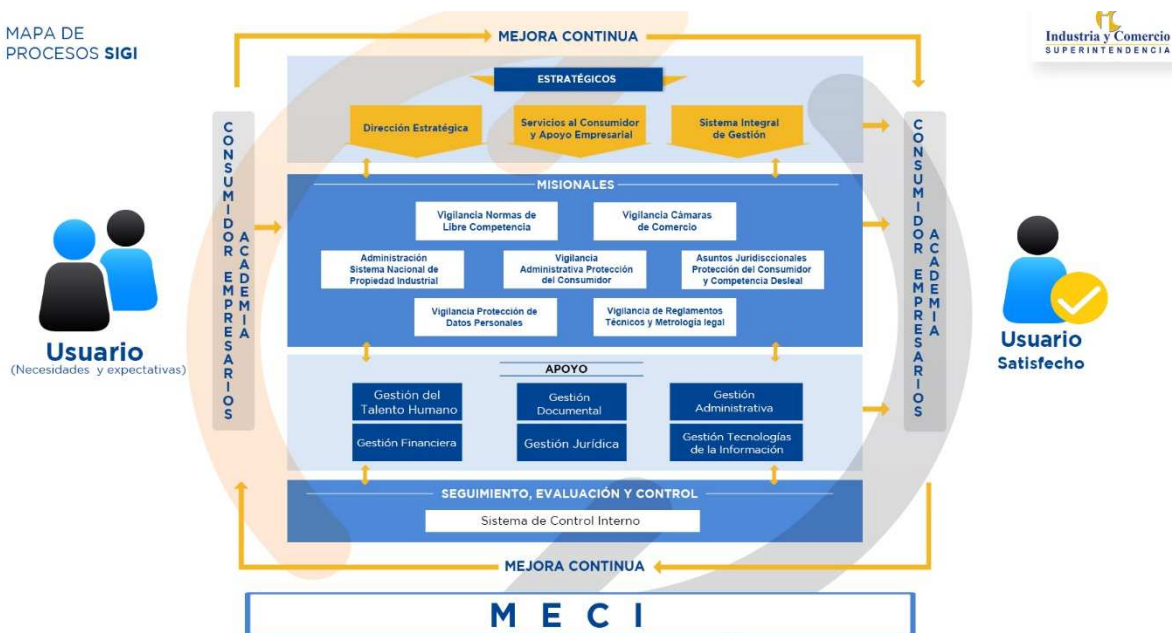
MAPA DE PROCESOS SIGI

MEJORA CONTINUA

Industria y Comercio
SUPERINTENDENCIA

ESTRATÉGICOS

Dirección Estratégica

Servicios al Consumidor y Apoyo Empresarial

Sistema Integral de Gestión

CONSUMIDOR EMPRESARIOS ACADEMIA

MISIONALES

Vigilancia Normas de Libre Competencia

Vigilancia Cámaras de Comercio

Administración Sistema Nacional de Propiedad Industrial

Vigilancia Administrativa Protección del Consumidor

Asuntos Jurisdiccionales Protección del Consumidor y Competencia Desleal

Vigilancia Protección de Datos Personales

Vigilancia de Reglamentos Técnicos y Metrología legal

CONSUMIDOR EMPRESARIOS ACADEMIA

Usuario
(Necesidades y expectativas)

Usuario
Satisfecho

APOYO

Gestión del Talento Humano

Gestión Documental

Gestión Administrativa

Gestión Financiera

Gestión Jurídica

Gestión Tecnologías de la Información

SEGUIMIENTO, EVALUACIÓN Y CONTROL

Sistema de Control Interno

MEJORA CONTINUA

M E C I